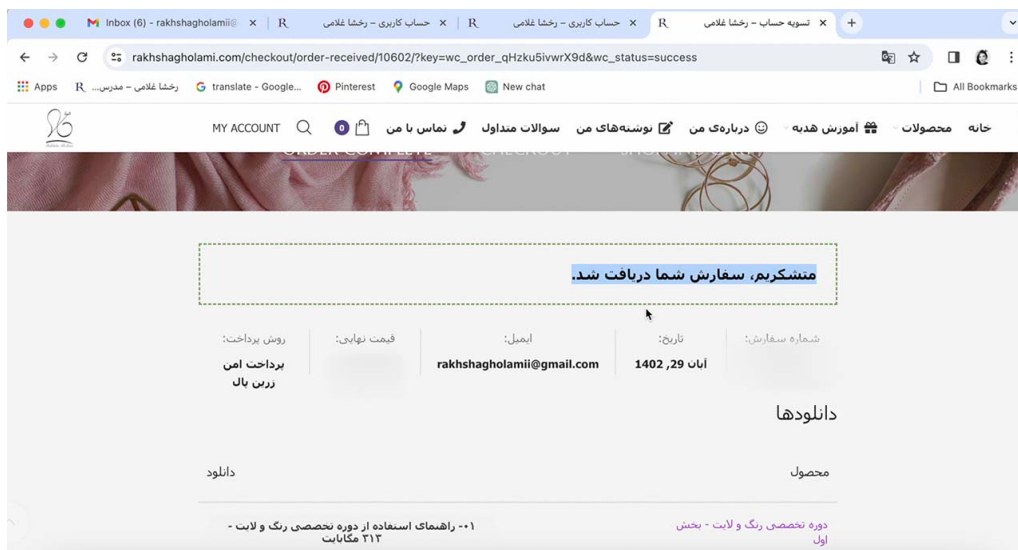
Inbox (6) - rakhshagholamii@ ×
حساب کاربری – رخشا غلامی ×
حساب کاربری – رخشا غلامی ×
تسویه حساب – رخشا غلامی ×
+

rakhshagholami.com/checkout/order-received/10602/?key=wc_order_qHzku5ivwrX9d&wc_status=success

Apps
رخشا غلامی – مدرس...
translate - Google...
Pinterest
Google Maps
New chat
All Bookmarks

خانه
محصولات
آموزش هدیه
درباره‌ی من
نوشته‌های من
سوالات متداول
تماس با من
0
MY ACCOUNT

ORDER COMPLETE
CHECKOUT
SHOPPING BAG

متشکریم، سفارش شما دریافت شد.

| شماره سفارش: | تاریخ: | ایمیل: | قیمت نهایی: | روش پرداخت: |
|---|---|---|---|---|
| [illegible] | آبان 29, 1402 | rakhshagholamii@gmail.com | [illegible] | پرداخت امن زرین پال |

دانلودها

| محصول | دانلود |
|---|---|
| دوره تخصصی رنگ و لایت - بخش اول | ۰۱- راهنمای استفاده از دوره تخصصی رنگ و لایت - ۳۱۳ مگابایت |